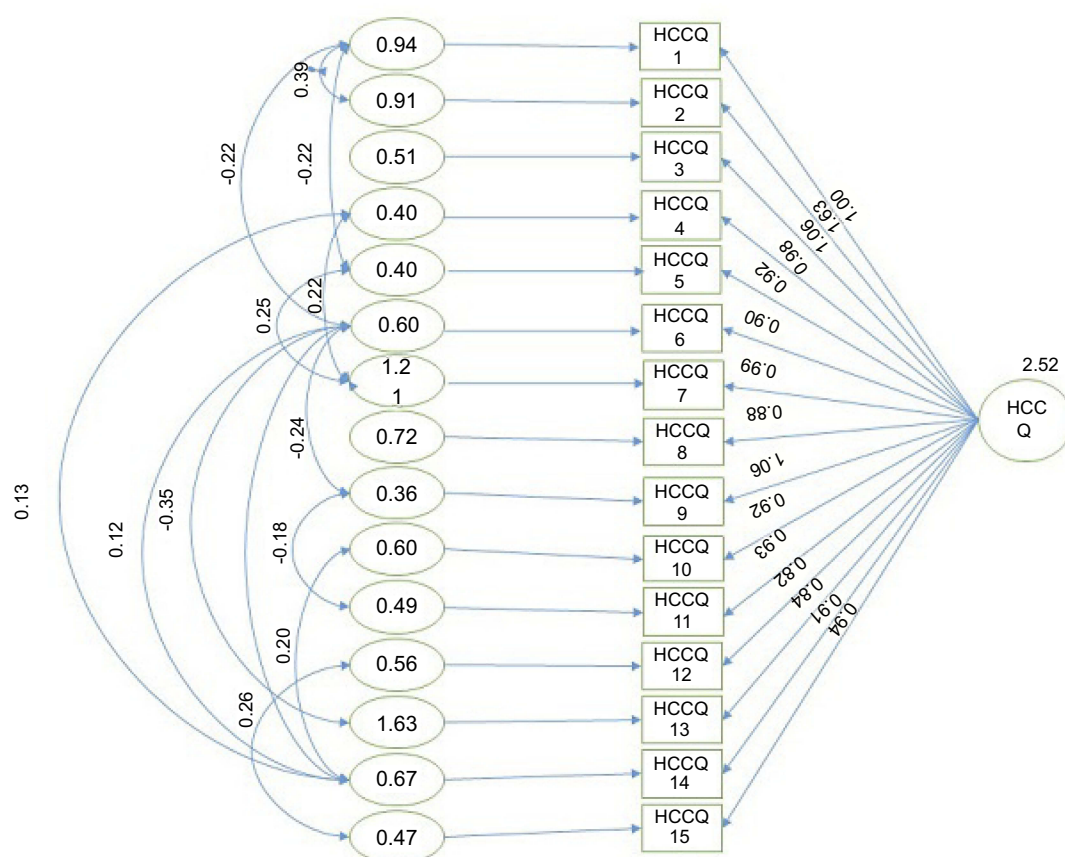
0.94
0.91
0.51
0.40
0.40
0.60
1.2
1
0.72
0.36
0.60
0.49
0.56
1.63
0.67
0.47

HCCQ 1
HCCQ 2
HCCQ 3
HCCQ 4
HCCQ 5
HCCQ 6
HCCQ 7
HCCQ 8
HCCQ 9
HCCQ 10
HCCQ 11
HCCQ 12
HCCQ 13
HCCQ 14
HCCQ 15

0.39
-0.22
-0.22
0.25
0.22
-0.24
0.13
0.12
-0.35
-0.18
0.20
0.26

1.00
1.63
1.06
0.98
0.92
0.90
0.99
0.88
1.06
0.92
0.93
0.82
0.84
0.91
0.94

2.52
HCC Q